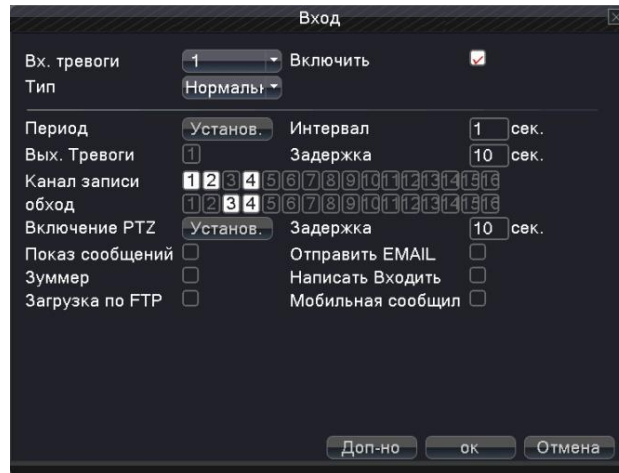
Вход

Вх. тревоги 1 Включить
Тип Нормальн

Период Установ. Интервал 1 сек.
Вых. Тревоги 1 Задержка 10 сек.
Канал записи 1 2 3 4 5 6 7 8 9 10 11 12 13 14 15 16
обход 1 2 3 4 5 6 7 8 9 10 11 12 13 14 15 16
Включение PTZ Установ. Задержка 10 сек.
Показ сообщений Отправить EMAIL
Зуммер Написать Входить
Загрузка по FTP Мобильная сообщил

Доп-но ок Отмена